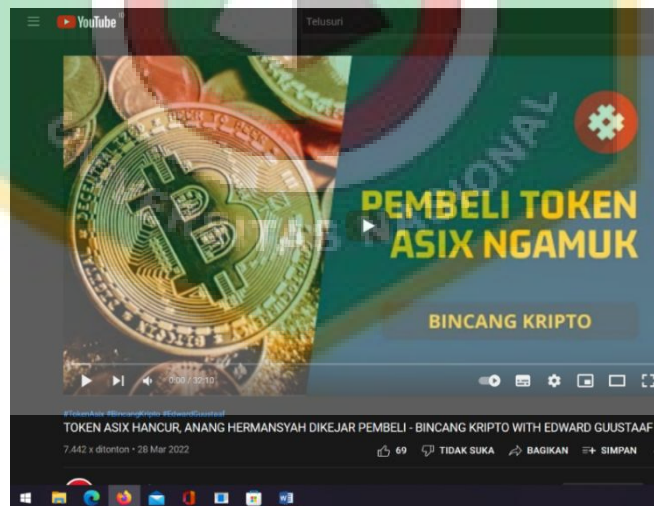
YouTube

Telusuri

PEMBELI TOKEN ASIX NGAMUK

BINCANG KRIPTO

0:00 / 32:10

#TokenAsix #BincangKripto #EdwardGuustaaf

TOKEN ASIX HANCUR, ANANG HERMANSYAH DIKEJAR PEMBELI - BINCANG KRIPTO WITH EDWARD GUUSTAAF

7.442 x ditonton • 28 Mar 2022

69 TIDAK SUKA BAGIKAN SIMPAN